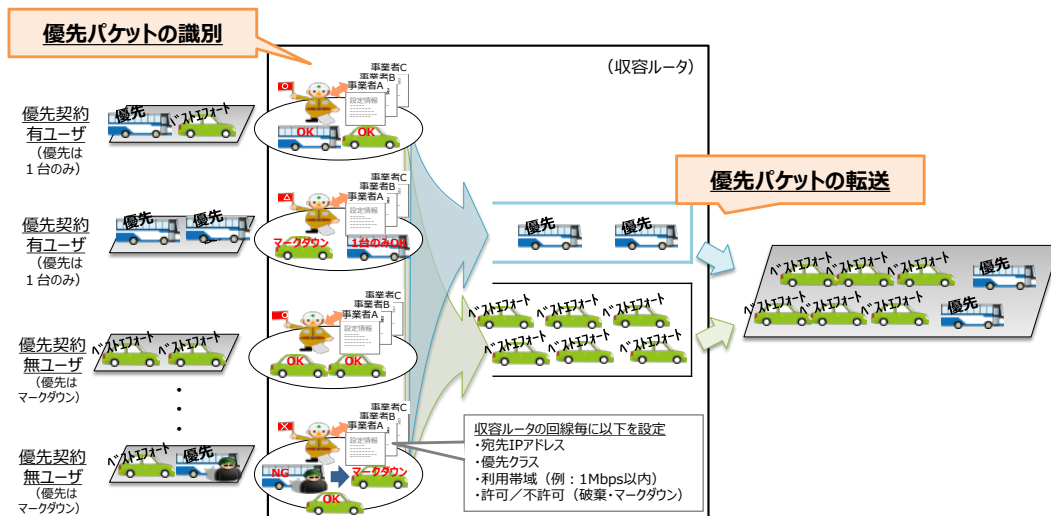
優先パケットの識別

（収容ルータ）

優先契約有ユーザ
（優先は1台のみ）
優先
ベストエフォート

事業者C
事業者B
事業者A
設定情報
○
OK
OK

優先契約有ユーザ
（優先は1台のみ）
優先
優先

事業者C
事業者B
事業者A
設定情報
△
マークダウン
1台のみOK

優先パケットの転送

優先
優先

優先契約無ユーザ
（優先はマークダウン）
ベストエフォート
ベストエフォート

事業者C
事業者B
事業者A
設定情報
○
OK
OK

ベストエフォート
ベストエフォート
ベストエフォート
ベストエフォート
ベストエフォート
ベストエフォート

・
・
・

優先契約無ユーザ
（優先はマークダウン）
ベストエフォート
優先

事業者C
事業者B
事業者A
設定情報
×
NG
マークダウン
OK

収容ルータの回線毎に以下を設定
・宛先IPアドレス
・優先クラス
・利用帯域（例：1Mbps以内）
・許可／不許可（破棄・マークダウン）

ベストエフォート
ベストエフォート
ベストエフォート
優先
ベストエフォート
ベストエフォート
ベストエフォート
優先